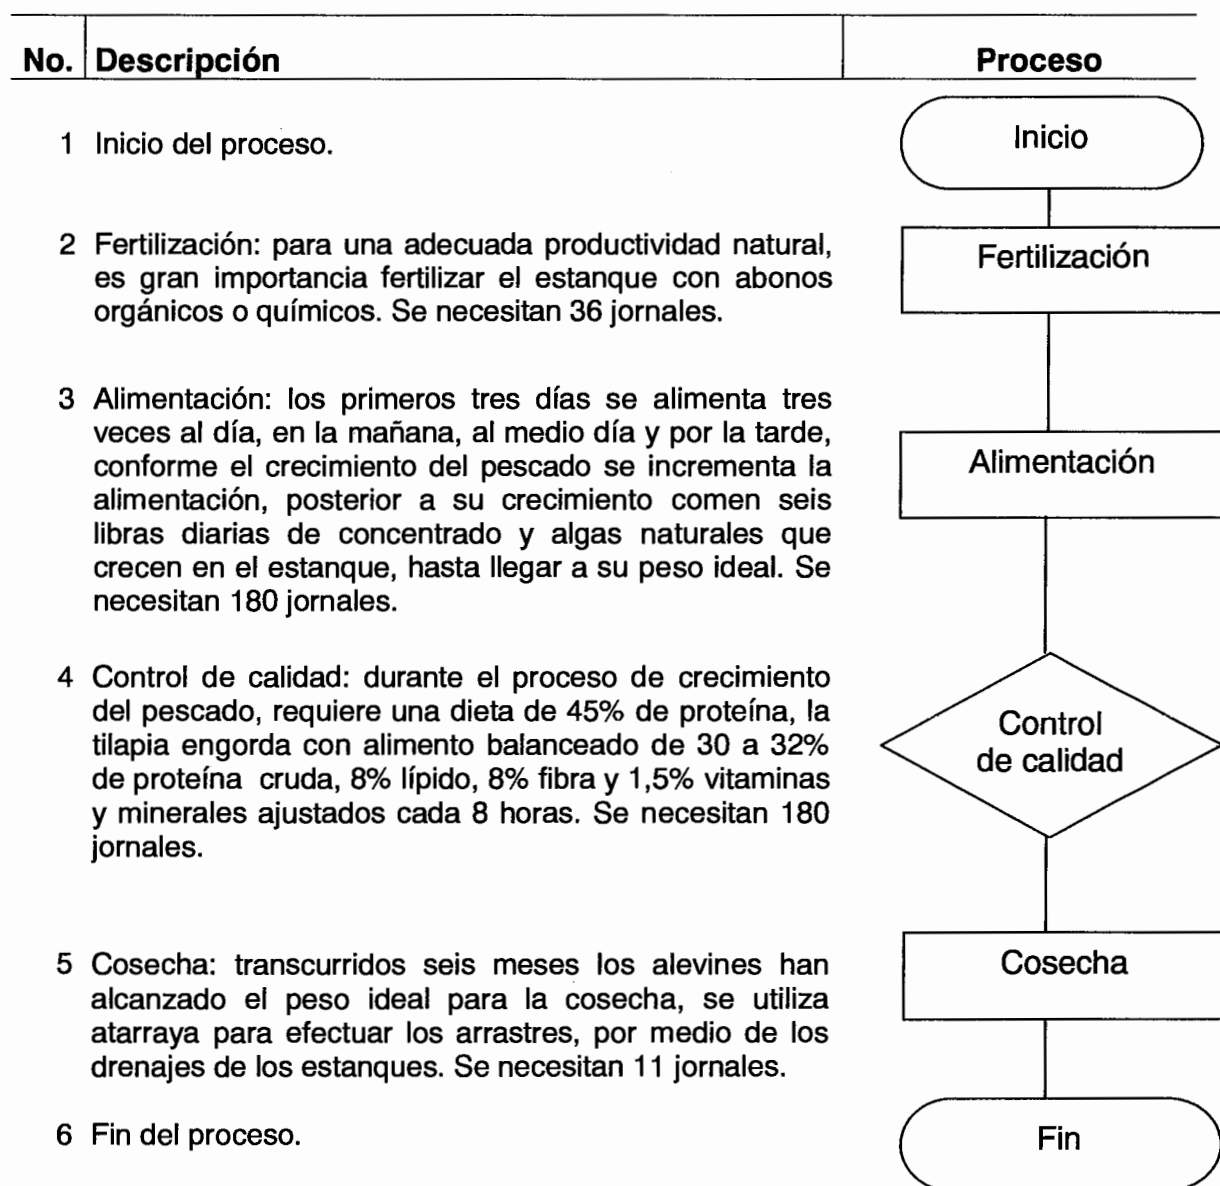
| No. | Descripción | Proceso |
|---|---|---|
| 1 | Inicio del proceso. | Inicio |
| 2 | Fertilización: para una adecuada productividad natural, es gran importancia fertilizar el estanque con abonos orgánicos o químicos. Se necesitan 36 jornales. | Fertilización |
| 3 | Alimentación: los primeros tres días se alimenta tres veces al día, en la mañana, al medio día y por la tarde, conforme el crecimiento del pescado se incrementa la alimentación, posterior a su crecimiento comen seis libras diarias de concentrado y algas naturales que crecen en el estanque, hasta llegar a su peso ideal. Se necesitan 180 jornales. | Alimentación |
| 4 | Control de calidad: durante el proceso de crecimiento del pescado, requiere una dieta de 45% de proteína, la tilapia engorda con alimento balanceado de 30 a 32% de proteína cruda, 8% lípido, 8% fibra y 1,5% vitaminas y minerales ajustados cada 8 horas. Se necesitan 180 jornales. | Control de calidad |
| 5 | Cosecha: transcurridos seis meses los alevines han alcanzado el peso ideal para la cosecha, se utiliza atarraya para efectuar los arrastres, por medio de los drenajes de los estanques. Se necesitan 11 jornales. | Cosecha |
| 6 | Fin del proceso. | Fin |